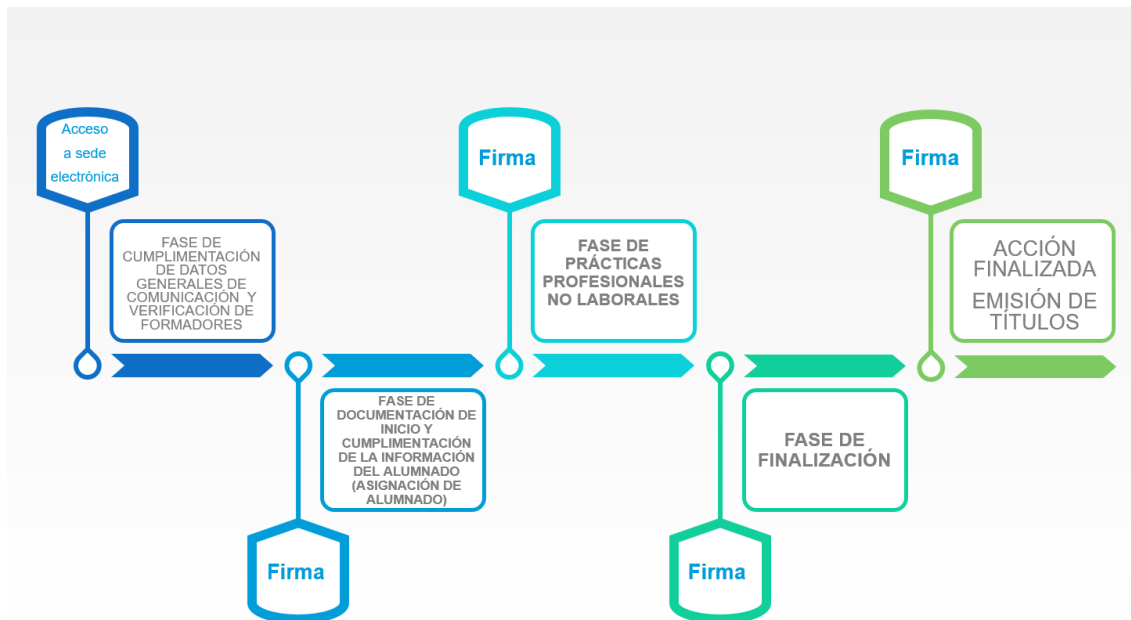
Acceso a sede electrónica

FASE DE CUMPLIMENTACIÓN DE DATOS GENERALES DE COMUNICACIÓN Y VERIFICACIÓN DE FORMADORES

FASE DE DOCUMENTACIÓN DE INICIO Y CUMPLIMENTACIÓN DE LA INFORMACIÓN DEL ALUMNADO (ASIGNACIÓN DE ALUMNADO)

Firma

Firma

FASE DE PRÁCTICAS PROFESIONALES NO LABORALES

FASE DE FINALIZACIÓN

Firma

Firma

ACCIÓN FINALIZADA

EMISIÓN DE TÍTULOS